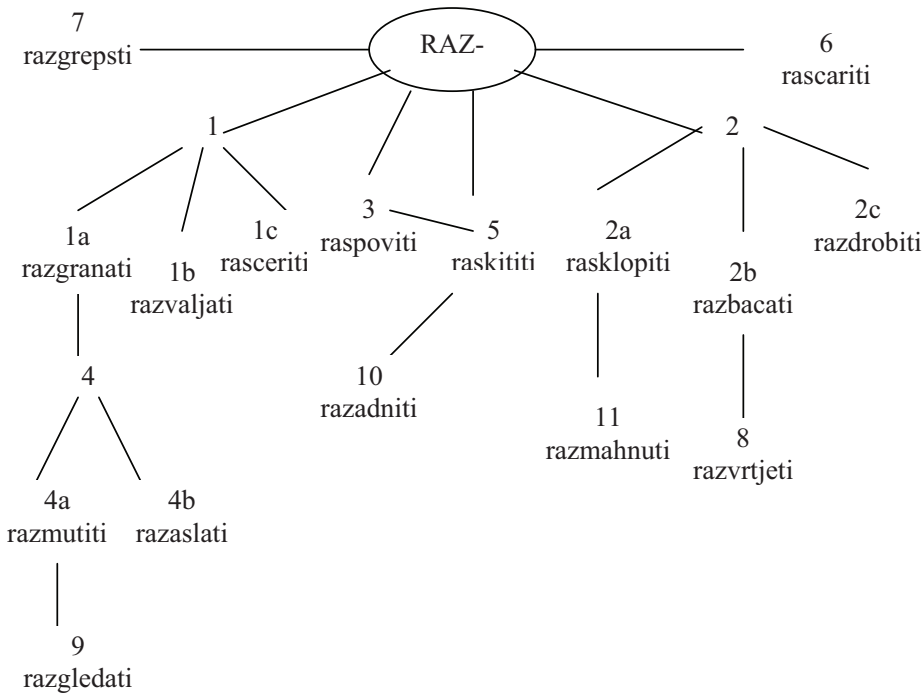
7
razgrepsti

RAZ-

6
rascariti

1

2

1a
razgranati

1b
razvaljati

1c
rasceriti

3
raspoviti

5
raskititi

2a
rasklopiti

2b
razbacati

2c
razdrobiti

4

10
razadniti

11
razmahnuti

8
razvrtjeti

4a
razmutiti

4b
razaslati

9
razgledati